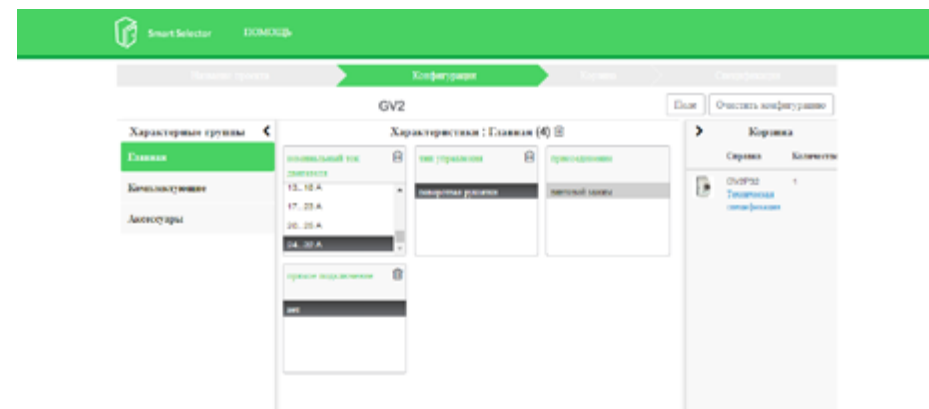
Smart Selector ПОМОЩЬ

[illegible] Конфигурация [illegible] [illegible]

GV2

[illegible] Очистить конфигурацию

Характерные группы

Главная

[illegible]

Аксессуары

Характеристики : Главная (4)

номинальный ток двигателя

13...18 A

17...23 A

20...25 A

24...32 A

вид управления

поворотная рукоятка

присоединение

винтовой зажим

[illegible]

нет

Корзина

Справка

Количество

GV2P32

Техническая спецификация

1